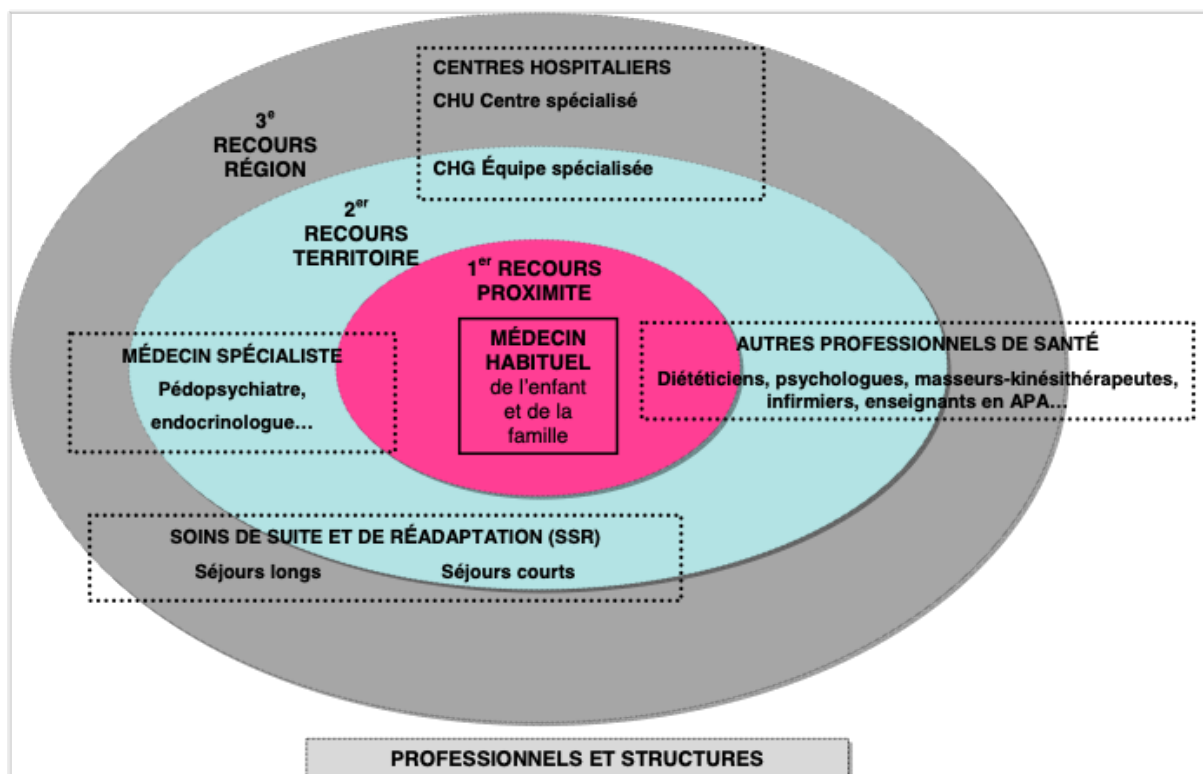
CENTRES HOSPITALIERS
CHU Centre spécialisé

CHG Équipe spécialisée

3$^{e}$
RECOURS
RÉGION

2$^{er}$
RECOURS
TERRITOIRE

1$^{er}$ RECOURS
PROXIMITE

MÉDECIN SPÉCIALISTE
Pédopsychiatre,
endocrinologue...

MÉDECIN
HABITUEL
de l'enfant
et de la
famille

AUTRES PROFESSIONNELS DE SANTÉ
Diététiciens, psychologues, masseurs-kinésithérapeutes, infirmiers, enseignants en APA...

SOINS DE SUITE ET DE RÉADAPTATION (SSR)
Séjours longs
Séjours courts

PROFESSIONNELS ET STRUCTURES